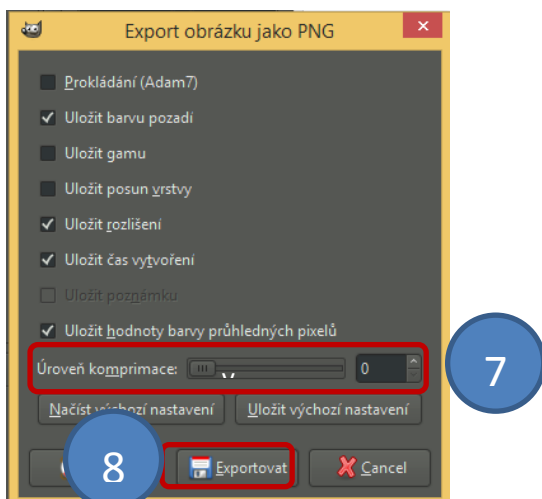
Export obrázku jako PNG

Prokládání (Adam7)

Uložit barvu pozadí

Uložit gamu

Uložit posun vrstvy

Uložit rozlišení

Uložit čas vytvoření

Uložit poznámku

Uložit hodnoty barvy průhledných pixelů

Úroveň komprimace: 0

7

Načíst výchozí nastavení

Uložit výchozí nastavení

8

Exportovat

Cancel